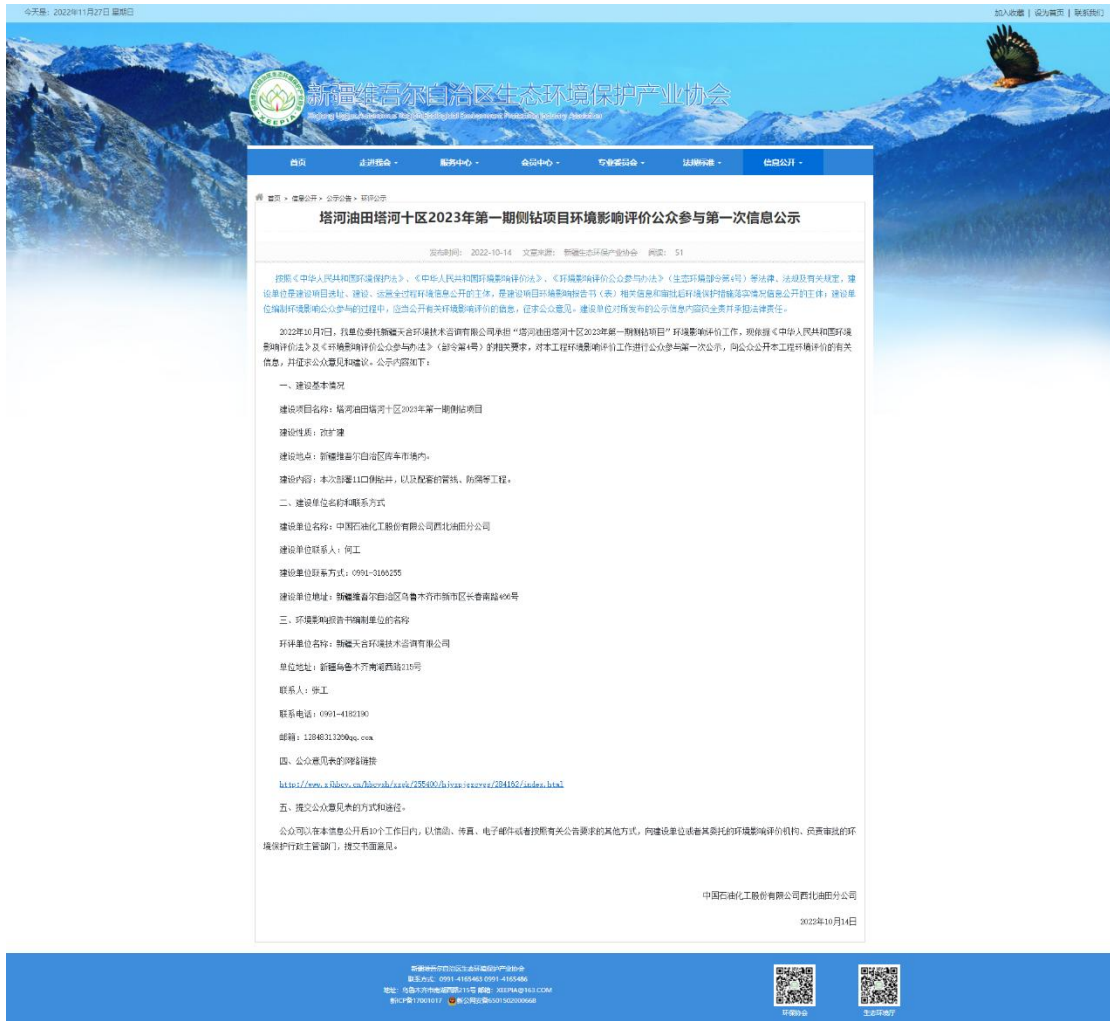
今天是：2022年11月27日 星期日

加入收藏 | 设为首页 | 联系我们

新疆维吾尔自治区生态环境保护产业协会

XEEPIA

首页　走进我会　服务中心　会员中心　专业委员会　法规标准　信息公开

首页 > 信息公开 > 公示公告 > 环评公示

塔河油田塔河十区2023年第一期侧钻项目环境影响评价公众参与第一次信息公示

发布时间：2022-10-14　文章来源：新疆生态环保产业协会　阅读：51

按照《中华人民共和国环境保护法》、《中华人民共和国环境影响评价法》、《环境影响评价公众参与办法》（生态环境部令第4号）等法律、法规及有关规定，建设单位是建设项目选址、建设、运营全过程环境信息公开的主体，是建设项目环境影响报告书（表）相关信息和审批后环境保护措施落实情况信息公开的主体；建设单位在编制环境影响公众参与的过程中，应当公开有关环境影响评价的信息，征求公众意见。建设单位对所发布的公示信息内容的全面开承担法律责任。

2022年10月7日，我单位委托新疆天合环境技术咨询有限公司承担"塔河油田塔河十区2023年第一期侧钻项目"环境影响评价工作，现依据《中华人民共和国环境影响评价法》及《环境影响评价公众参与办法》（部令第4号）的相关要求，对本工程环境影响评价工作进行公众参与第一次公示，向公众公开本工程环境评价的有关信息，并征求公众意见和建议。公示内容如下：

一、建设基本情况

建设项目名称：塔河油田塔河十区2023年第一期侧钻项目

建设性质：改扩建

建设地点：新疆维吾尔自治区库车市境内。

建设内容：本次部署11口侧钻井，以及配套的管线、防腐等工程。

二、建设单位名称和联系方式

建设单位名称：中国石油化工股份有限公司西北油田分公司

建设单位联系人：何工

建设单位联系方式：0991-3166255

建设单位地址：新疆维吾尔自治区乌鲁木齐市新市区长春南路466号

三、环境影响报告书编制单位的名称

环评单位名称：新疆天合环境技术咨询有限公司

单位地址：新疆乌鲁木齐南湖西路215号

联系人：张工

联系电话：0991-4182190

邮箱：1284813200qq.com

四、公众意见表的网络链接

http://www.xjhbcy.cn/hbcyxh/xxgk/255400/hjyxpjgsyg/284162/index.html

五、提交公众意见表的方式和途径。

公众可以在本信息公开后10个工作日内，以信函、传真、电子邮件或者按照有关公告要求的其他方式，向建设单位或者其委托的环境影响评价机构、负责审批的环境保护行政主管部门，提交书面意见。

中国石油化工股份有限公司西北油田分公司

2022年10月14日

新疆维吾尔自治区生态环境保护产业协会
联系方式：0991-4165463 0991-4165486
地址：乌鲁木齐市南湖西路215号 邮箱：XEEPIA@163.COM
新ICP备17001017 新公网安备65010502000668

环保协会　生态环境厅